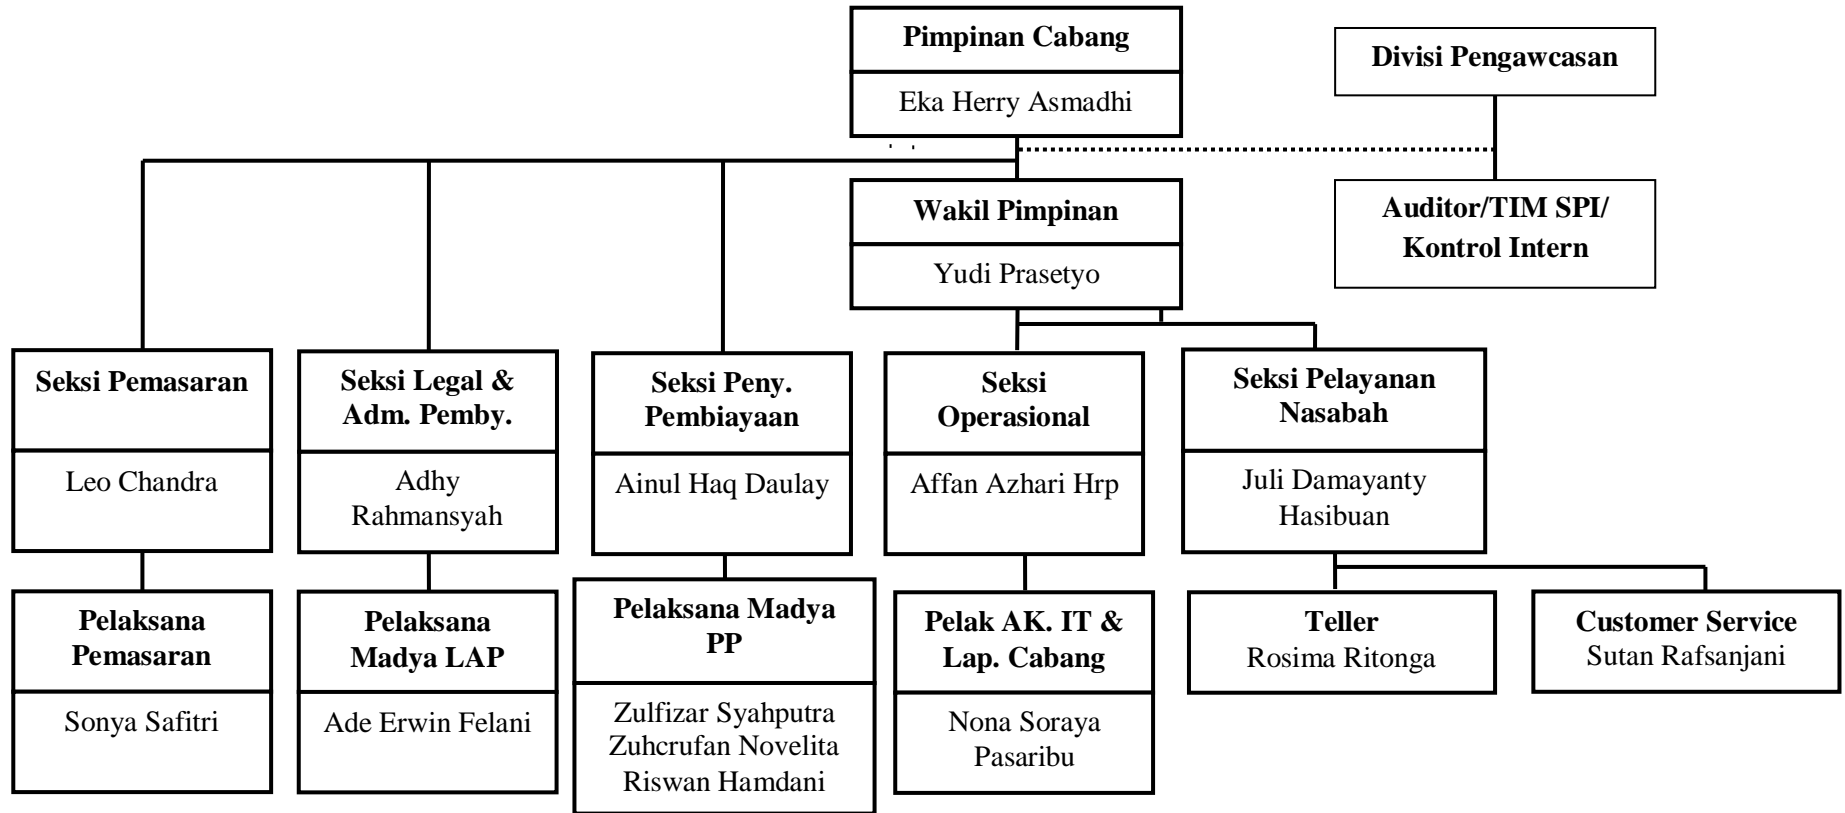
Pimpinan Cabang
Eka Herry Asmadhi

Divisi Pengawcasan

Auditor/TIM SPI/ Kontrol Intern

Wakil Pimpinan
Yudi Prasetyo

Seksi Pemasaran
Leo Chandra

Pelaksana Pemasaran
Sonya Safitri

Seksi Legal & Adm. Pemby.
Adhy Rahmansyah

Pelaksana Madya LAP
Ade Erwin Felani

Seksi Peny. Pembiayaan
Ainul Haq Daulay

Pelaksana Madya PP
Zulfizar Syahputra
Zuhcrufan Novelita
Riswan Hamdani

Seksi Operasional
Affan Azhari Hrp

Pelak AK. IT & Lap. Cabang
Nona Soraya Pasaribu

Seksi Pelayanan Nasabah
Juli Damayanty Hasibuan

Teller
Rosima Ritonga

Customer Service
Sutan Rafsanjani